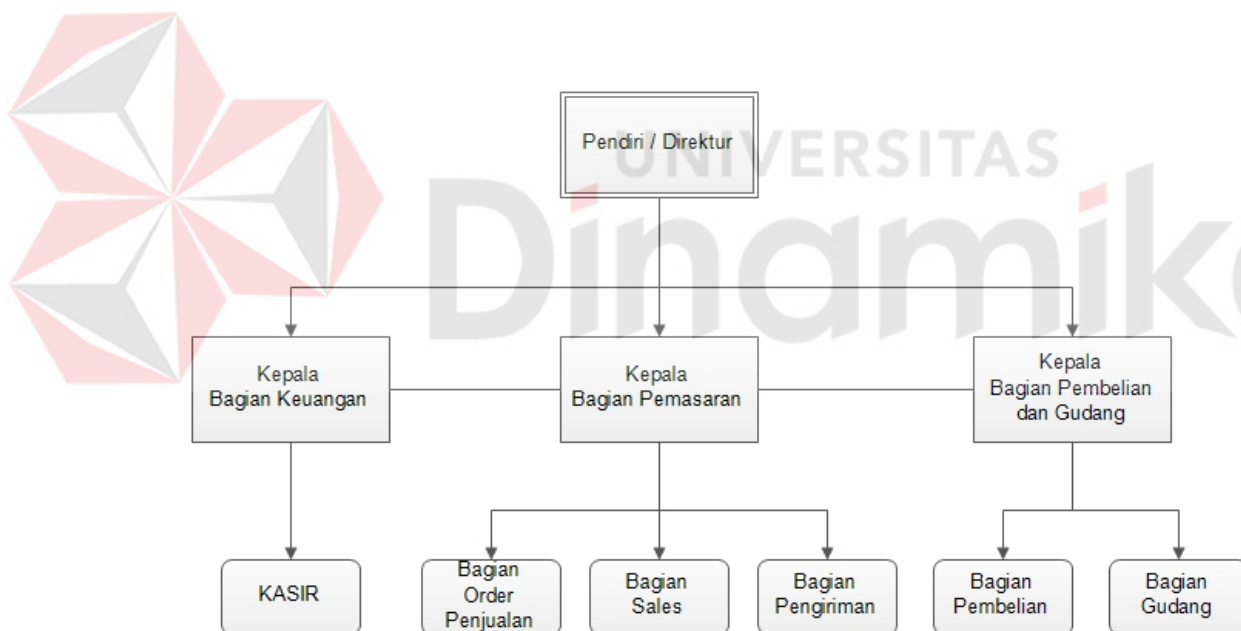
UNIVERSITAS
Dinamika

Pendiri / Direktur

Kepala Bagian Keuangan

Kepala Bagian Pemasaran

Kepala Bagian Pembelian dan Gudang

KASIR

Bagian Order Penjualan

Bagian Sales

Bagian Pengiriman

Bagian Pembelian

Bagian Gudang